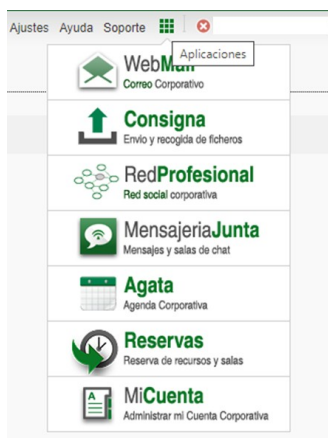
Ajustes Ayuda Soporte

Aplicaciones

WebMail
Correo Corporativo

Consigna
Envío y recogida de ficheros

RedProfesional
Red social corporativa

MensajeriaJunta
Mensajes y salas de chat

Agata
Agenda Corporativa

Reservas
Reserva de recursos y salas

MiCuenta
Administrar mi Cuenta Corporativa